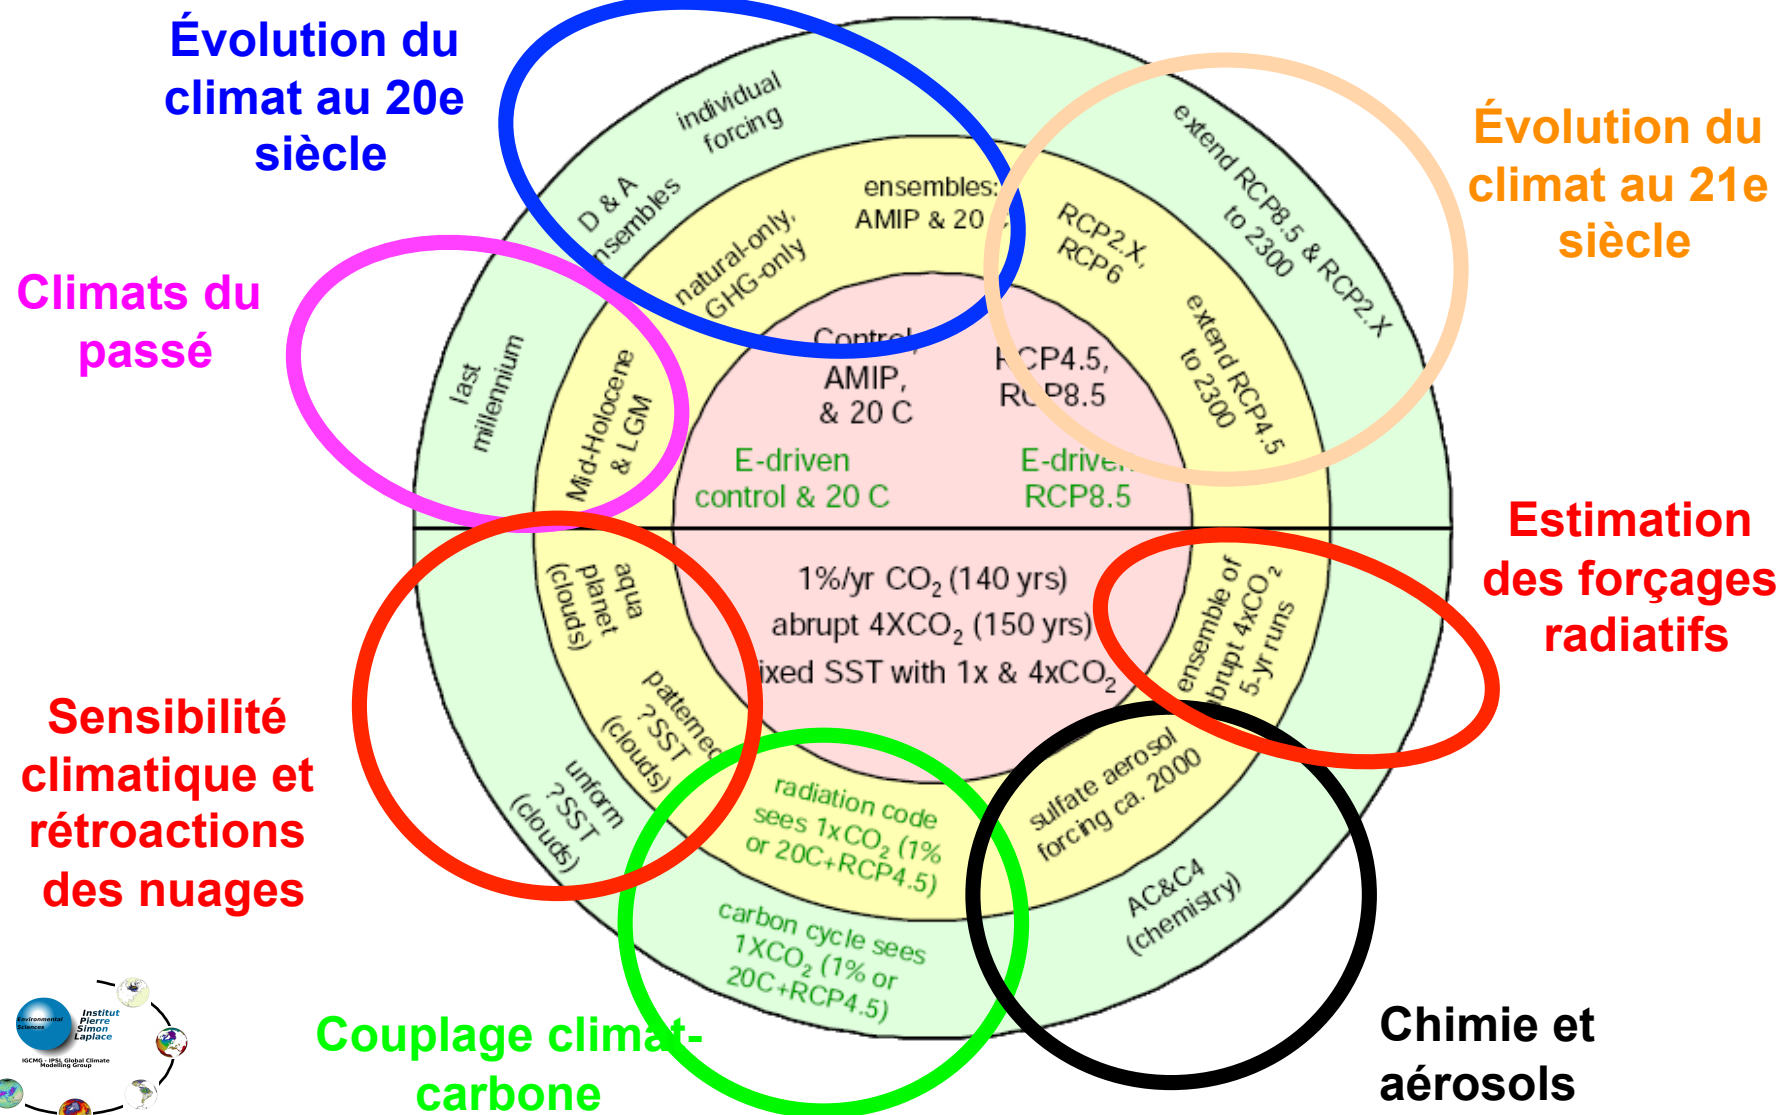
Évolution du climat au 20e siècle

Évolution du climat au 21e siècle

Climats du passé

Estimation des forçages radiatifs

Sensibilité climatique et rétroactions des nuages

Couplage climat-carbone

Chimie et aérosols

individual forcing

D & A ensembles

ensembles: AMIP & 20

natural-only, GHG-only

extend RCP8.5 & RCP2.X to 2300

RCP2.X, RCP6

extend RCP4.5 to 2300

last millennium

Mid-Holocene & LGM

Control, AMIP, & 20 C

RCP4.5, RCP8.5

E-driven control & 20 C

E-driven RCP8.5

1%/yr $CO_2$ (140 yrs)

abrupt $4XCO_2$ (150 yrs)

fixed SST with 1x & $4xCO_2$

aqua planet (clouds)

pattemed ?SST (clouds)

unform ?SST (clouds)

ensemble of abrupt $4xCO_2$ 5-yr runs

radiation code sees $1xCO_2$ (1% or 20C+RCP4.5)

sulfate aerosol forcing ca. 2000

carbon cycle sees $1XCO_2$ (1% or 20C+RCP4.5)

AC&C4 (chemistry)

Environmental Sciences

Institut Pierre Simon Laplace

IGCMG - IPSL Global Climate Modelling Group